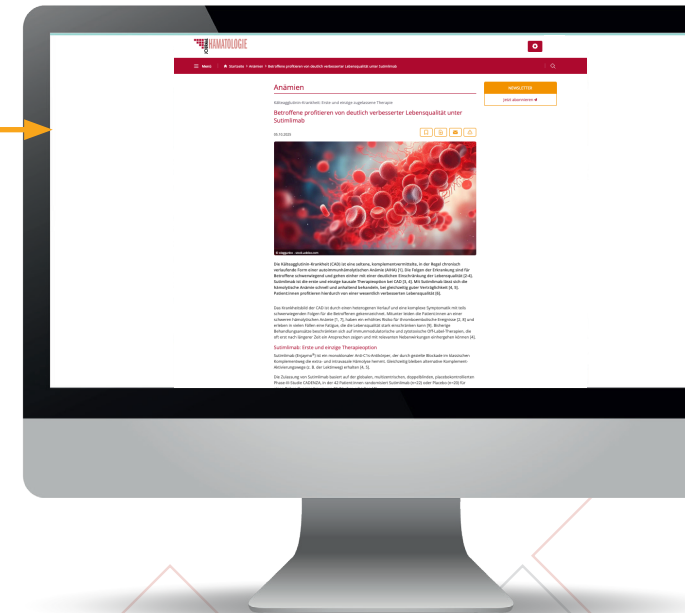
HÄMATOLOGIE

☰ Menü | Startseite > Anämien > Betroffene profitieren von deutlich verbesserter Lebensqualität unter Sutimlimab

NEWSLETTER

Jetzt abonnieren

Anämien

Kälteagglutinin-Krankheit: Erste und einzige zugelassene Therapie

Betroffene profitieren von deutlich verbesserter Lebensqualität unter Sutimlimab

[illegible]

© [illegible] - stock.adobe.com

Die Kälteagglutinin-Krankheit (CAD) ist eine seltene, komplementvermittelte, in der Regel chronisch verlaufende Form einer autoimmunhämolytischen Anämie (AIHA) [1]. Die Folgen der Erkrankung sind für Betroffene schwerwiegend und gehen einher mit einer deutlichen Einschränkung der Lebensqualität [2-4]. Sutimlimab ist die erste und einzige kausale Therapieoption bei CAD [5, 6]. Mit Sutimlimab lässt sich die Hämolyse schnell und anhaltend bekämpfen, bei gleichzeitig guter Verträglichkeit [4, 5]. Patient:innen profitieren hierdurch von einer wesentlich verbesserten Lebensqualität [6].

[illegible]

Sutimlimab: Erste und einzige Therapieoption

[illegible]

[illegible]